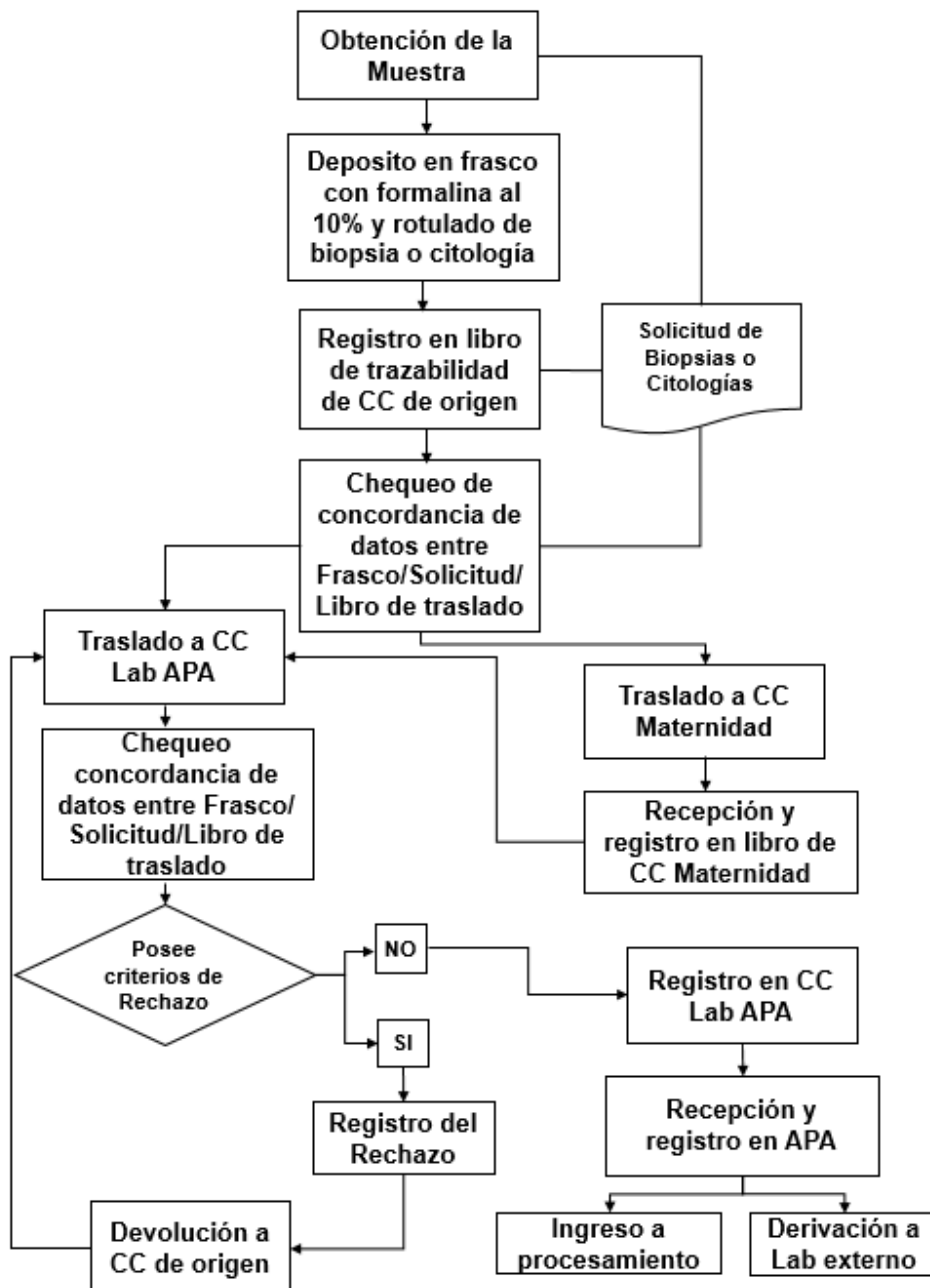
Obtención de la Muestra

Deposito en frasco con formalina al 10% y rotulado de biopsia o citología

Registro en libro de trazabilidad de CC de origen

Solicitud de Biopsias o Citologías

Chequeo de concordancia de datos entre Frasco/Solicitud/ Libro de traslado

Traslado a CC Lab APA

Traslado a CC Maternidad

Recepción y registro en libro de CC Maternidad

Chequeo concordancia de datos entre Frasco/ Solicitud/Libro de traslado

Posee criterios de Rechazo

NO

SI

Registro en CC Lab APA

Registro del Rechazo

Recepción y registro en APA

Devolución a CC de origen

Ingreso a procesamiento

Derivación a Lab externo